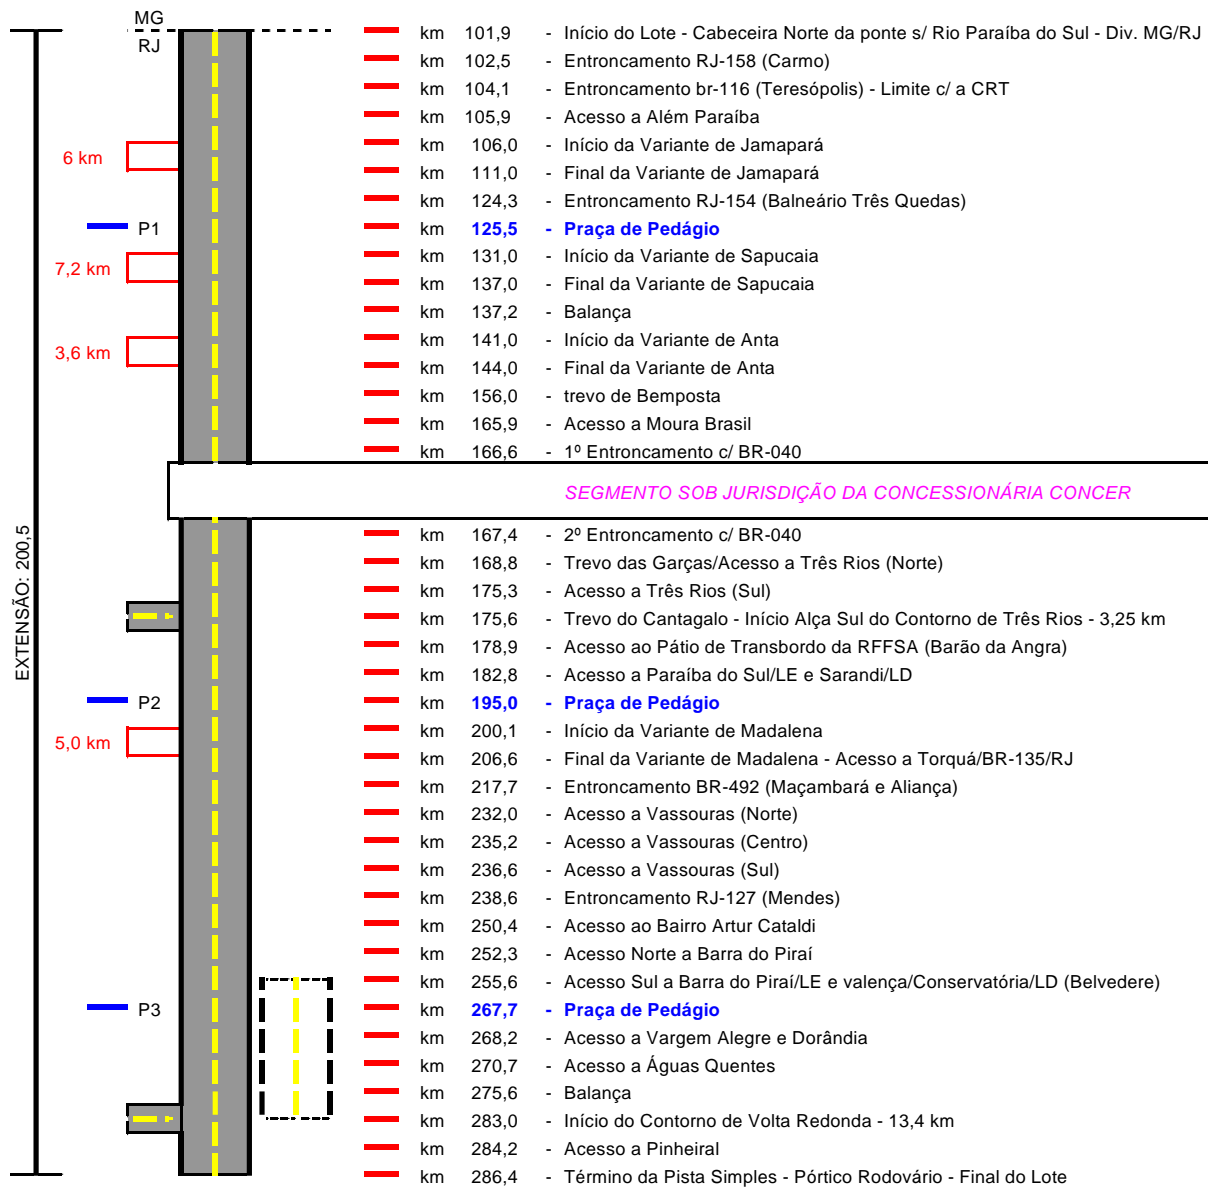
MG
RJ

EXTENSÃO: 200,5

6 km

P1

7,2 km

3,6 km

P2

5,0 km

P3

km 101,9 - Início do Lote - Cabeceira Norte da ponte s/ Rio Paraíba do Sul - Div. MG/RJ
km 102,5 - Entroncamento RJ-158 (Carmo)
km 104,1 - Entroncamento br-116 (Teresópolis) - Limite c/ a CRT
km 105,9 - Acesso a Além Paraíba
km 106,0 - Início da Variante de Jamapará
km 111,0 - Final da Variante de Jamapará
km 124,3 - Entroncamento RJ-154 (Balneário Três Quedas)
km 125,5 - Praça de Pedágio
km 131,0 - Início da Variante de Sapucaia
km 137,0 - Final da Variante de Sapucaia
km 137,2 - Balança
km 141,0 - Início da Variante de Anta
km 144,0 - Final da Variante de Anta
km 156,0 - trevo de Bemposta
km 165,9 - Acesso a Moura Brasil
km 166,6 - 1º Entroncamento c/ BR-040

SEGMENTO SOB JURISDIÇÃO DA CONCESSIONÁRIA CONCER

km 167,4 - 2º Entroncamento c/ BR-040
km 168,8 - Trevo das Garças/Acesso a Três Rios (Norte)
km 175,3 - Acesso a Três Rios (Sul)
km 175,6 - Trevo do Cantagalo - Início Alça Sul do Contorno de Três Rios - 3,25 km
km 178,9 - Acesso ao Pátio de Transbordo da RFFSA (Barão da Angra)
km 182,8 - Acesso a Paraíba do Sul/LE e Sarandi/LD
km 195,0 - Praça de Pedágio
km 200,1 - Início da Variante de Madalena
km 206,6 - Final da Variante de Madalena - Acesso a Torquá/BR-135/RJ
km 217,7 - Entroncamento BR-492 (Maçambará e Aliança)
km 232,0 - Acesso a Vassouras (Norte)
km 235,2 - Acesso a Vassouras (Centro)
km 236,6 - Acesso a Vassouras (Sul)
km 238,6 - Entroncamento RJ-127 (Mendes)
km 250,4 - Acesso ao Bairro Artur Cataldi
km 252,3 - Acesso Norte a Barra do Piraí
km 255,6 - Acesso Sul a Barra do Piraí/LE e valença/Conservatória/LD (Belvedere)
km 267,7 - Praça de Pedágio
km 268,2 - Acesso a Vargem Alegre e Dorândia
km 270,7 - Acesso a Águas Quentes
km 275,6 - Balança
km 283,0 - Início do Contorno de Volta Redonda - 13,4 km
km 284,2 - Acesso a Pinheiral
km 286,4 - Término da Pista Simples - Pórtico Rodoviário - Final do Lote